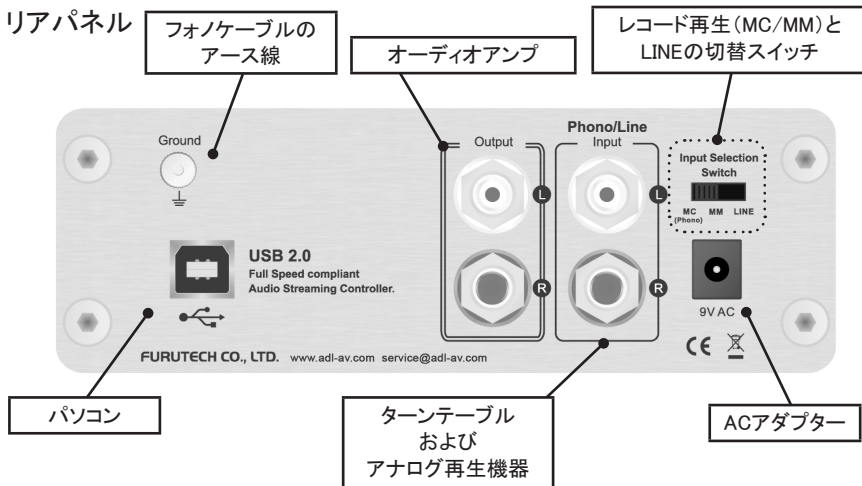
リアパネル

フォノケーブルの アース線

オーディオアンプ

レコード再生(MC/MM)と LINEの切替スイッチ

Ground

Output

Phono/Line

Input

L

R

L

R

Input Selection Switch

MC (Phono) MM LINE

USB 2.0
Full Speed compliant
Audio Streaming Controller.

9V AC

FURUTECH CO., LTD. www.adl-av.com service@adl-av.com

CE

パソコン

ターンテーブル および アナログ再生機器

ACアダプター